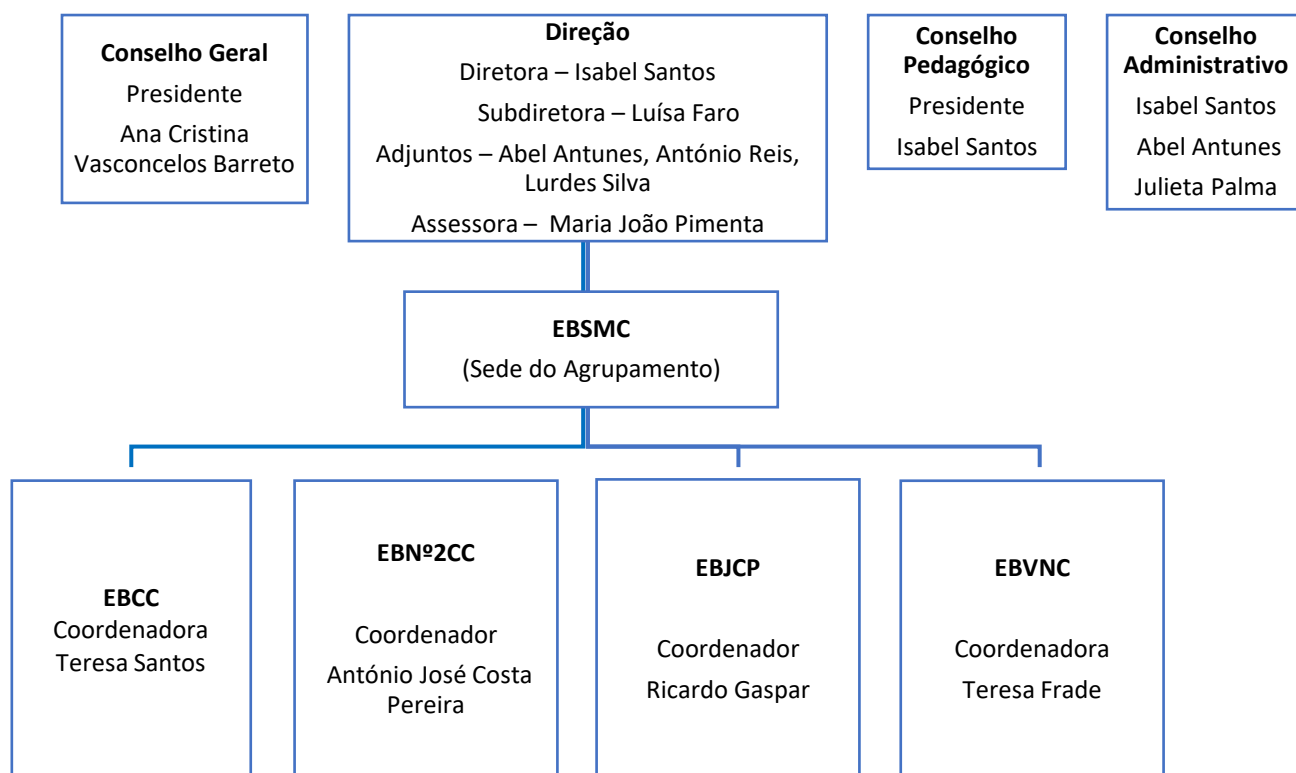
**Conselho Geral**
Presidente
Ana Cristina Vasconcelos Barreto

**Direção**
Diretora – Isabel Santos
Subdiretora – Luísa Faro
Adjuntos – Abel Antunes, António Reis, Lurdes Silva
Assessora – Maria João Pimenta

**Conselho Pedagógico**
Presidente
Isabel Santos

**Conselho Administrativo**
Isabel Santos
Abel Antunes
Julieta Palma

**EBSMC**
(Sede do Agrupamento)

**EBCC**
Coordenadora
Teresa Santos

**EBNº2CC**
Coordenador
António José Costa Pereira

**EBJCP**
Coordenador
Ricardo Gaspar

**EBVNC**
Coordenadora
Teresa Frade